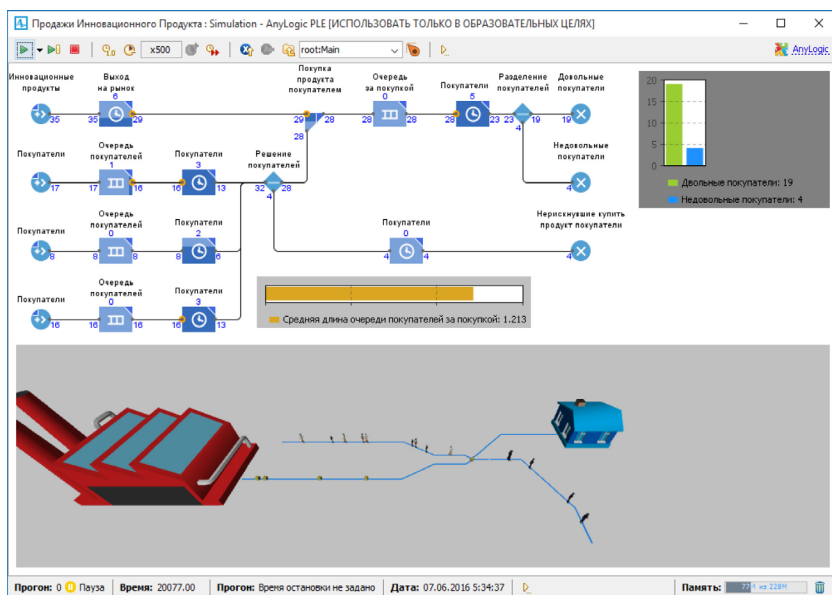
Продажи Инновационного Продукта : Simulation - AnyLogic PLE [ИСПОЛЬЗОВАТЬ ТОЛЬКО В ОБРАЗОВАТЕЛЬНЫХ ЦЕЛЯХ]

x500 root:Main

AnyLogic

Инновационные продукты 35

Выход на рынок 6 35 29

Покупка продукта покупателем 29 28 28

Очередь за покупкой 0 28 28

Покупатели 5 28 23

Разделение покупателей 23 19 4

Довольные покупатели 19

Недовольные покупатели 4

Покупатели 17

Очередь покупателей 1 17 16

Покупатели 3 16 13

Решение покупателей 32 28 4

Покупатели 8

Очередь покупателей 0 8 8

Покупатели 2 8 6

Покупатели 0 4 4

Нерискнувшие купить продукт покупатели 4

Покупатели 16

Очередь покупателей 0 16 16

Покупатели 3 16 13

20
15
10
5
0

Двольные покупатели: 19
Недовольные покупатели: 4

Средняя длина очереди покупателей за покупкой: 1.213

Прогон: 0 Пауза | Время: 20077.00 | Прогон: Время остановки не задано | Дата: 07.06.2016 5:34:37 | Память: 72 из 228M